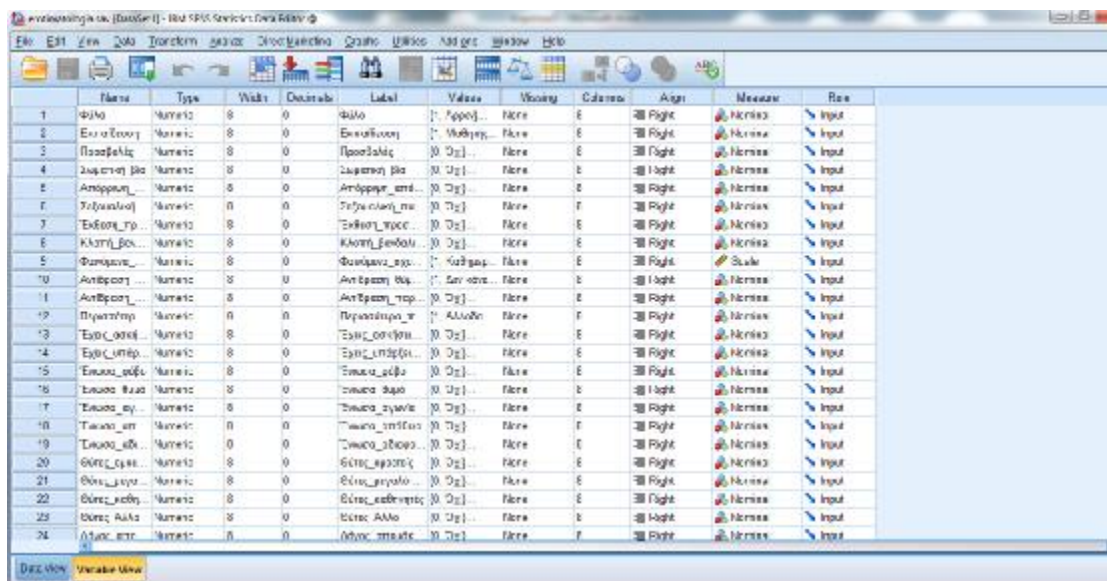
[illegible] [DataSet1] - IBM SPSS Statistics Data Editor

File Edit View Data Transform Analyze Direct Marketing Graphs Utilities Add-ons Window Help

| | Name | Type | Width | Decimals | Label | Values | Missing | Columns | Align | Measure | Role |
|---|---|---|---|---|---|---|---|---|---|---|---|
| 1 | Φύλο | Numeric | 8 | 0 | Φύλο | {1, Αρρεν}... | None | 8 | Right | Nominal | Input |
| 2 | Εκπαίδευση | Numeric | 8 | 0 | Εκπαίδευση | {1, Μαθητης... | None | 8 | Right | Nominal | Input |
| 3 | Προσβολές | Numeric | 8 | 0 | Προσβολές | {0, Oχι}... | None | 8 | Right | Nominal | Input |
| 4 | Σωματική βία | Numeric | 8 | 0 | Σωματική βία | {0, Oχι}... | None | 8 | Right | Nominal | Input |
| 5 | Απόρριψη_... | Numeric | 8 | 0 | Απόρριψη_απο... | {0, Oχι}... | None | 8 | Right | Nominal | Input |
| 6 | Σεξουαλική | Numeric | 8 | 0 | Σεξουαλική_πα... | {0, Oχι}... | None | 8 | Right | Nominal | Input |
| 7 | Έκθεση_πρ... | Numeric | 8 | 0 | Έκθεση_προσ... | {0, Oχι}... | None | 8 | Right | Nominal | Input |
| 8 | Κλοπή_βιο... | Numeric | 8 | 0 | Κλοπή_βιβλίων... | {0, Oχι}... | None | 8 | Right | Nominal | Input |
| 9 | Φαινόμενο_... | Numeric | 8 | 0 | Φαινόμενο_εκφ... | {1, Καθημερ... | None | 8 | Right | Scale | Input |
| 10 | Αντίδραση ... | Numeric | 8 | 0 | Αντίδραση θύμ... | {1, Δεν κάνω... | None | 8 | Right | Nominal | Input |
| 11 | Αντίδραση_... | Numeric | 8 | 0 | Αντίδραση_παρ... | {0, Oχι}... | None | 8 | Right | Nominal | Input |
| 12 | Περιστάσεις | Numeric | 8 | 0 | Περιστάσεις_α... | {1, Αλλού}... | None | 8 | Right | Nominal | Input |
| 13 | Έχω_ασκή... | Numeric | 8 | 0 | Έχω_ασκήσει... | {0, Oχι}... | None | 8 | Right | Nominal | Input |
| 14 | Έχω_υπόσ... | Numeric | 8 | 0 | Έχω_υποστεί... | {0, Oχι}... | None | 8 | Right | Nominal | Input |
| 15 | Ένιωσα_φόβο | Numeric | 8 | 0 | Ένιωσα_φόβο | {0, Oχι}... | None | 8 | Right | Nominal | Input |
| 16 | Ένιωσα θυμό | Numeric | 8 | 0 | Ένιωσα θυμό | {0, Oχι}... | None | 8 | Right | Nominal | Input |
| 17 | Ένιωσα_ay... | Numeric | 8 | 0 | Ένιωσα_αγωνία | {0, Oχι}... | None | 8 | Right | Nominal | Input |
| 18 | Ένιωσα_απ... | Numeric | 8 | 0 | Ένιωσα_απόγνω... | {0, Oχι}... | None | 8 | Right | Nominal | Input |
| 19 | Ένιωσα_αδ... | Numeric | 8 | 0 | Ένιωσα_αδιέξο... | {0, Oχι}... | None | 8 | Right | Nominal | Input |
| 20 | Θύτες_εμπ... | Numeric | 8 | 0 | Θύτες_εμπόρις | {0, Oχι}... | None | 8 | Right | Nominal | Input |
| 21 | Θύτες_μεγα... | Numeric | 8 | 0 | Θύτες_μεγαλύ... | {0, Oχι}... | None | 8 | Right | Nominal | Input |
| 22 | Θύτες_καθη... | Numeric | 8 | 0 | Θύτες_καθηγητές | {0, Oχι}... | None | 8 | Right | Nominal | Input |
| 23 | Θύτες Άλλο | Numeric | 8 | 0 | Θύτες Άλλο | {0, Oχι}... | None | 8 | Right | Nominal | Input |
| 24 | Λόγος_επιτ... | Numeric | 8 | 0 | Λόγος_επιτ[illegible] | {0, Oχι}... | None | 8 | Right | Nominal | Input |

Data View | Variable View